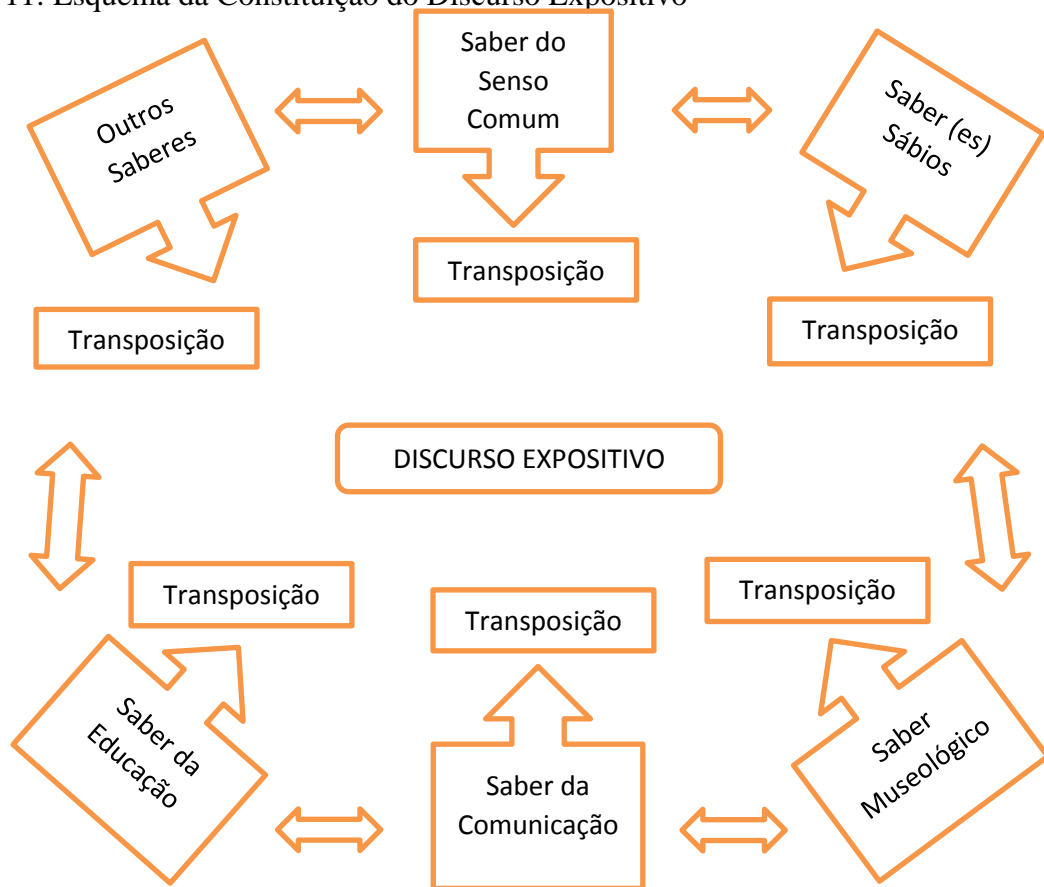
11: Esquema da Constituição do Discurso Expositivo

Outros Saberes

Saber do Senso Comum

Saber (es) Sábios

Transposição

Transposição

Transposição

DISCURSO EXPOSITIVO

Transposição

Transposição

Transposição

Saber da Educação

Saber da Comunicação

Saber Museológico